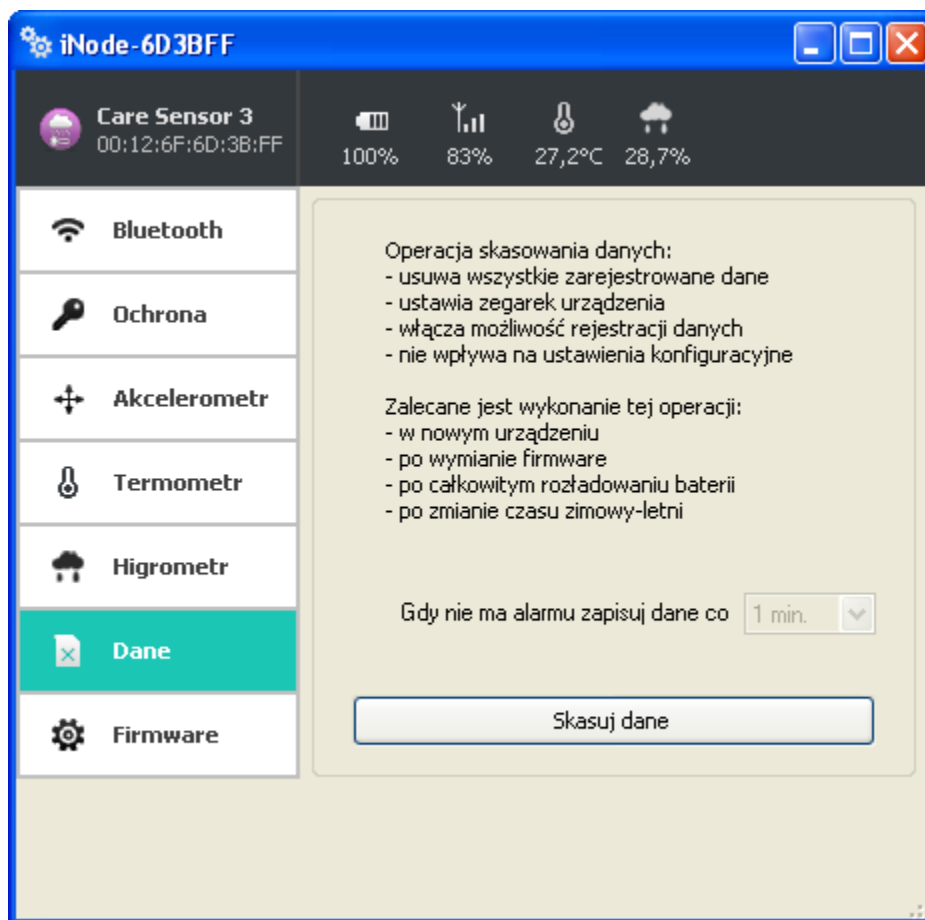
iNode-6D3BFF

Care Sensor 3
00:12:6F:6D:3B:FF

100% 83% 27,2°C 28,7%

Bluetooth
Ochrona
Akcelerometr
Termometr
Higrometr
Dane
Firmware

Operacja skasowania danych:
- usuwa wszystkie zarejestrowane dane
- ustawia zegarek urządzenia
- włącza możliwość rejestracji danych
- nie wpływa na ustawienia konfiguracyjne

Zalecane jest wykonanie tej operacji:
- w nowym urządzeniu
- po wymianie firmware
- po całkowitym rozładowaniu baterii
- po zmianie czasu zimowy-letni

Gdy nie ma alarmu zapisuj dane co 1 min.

Skasuj dane